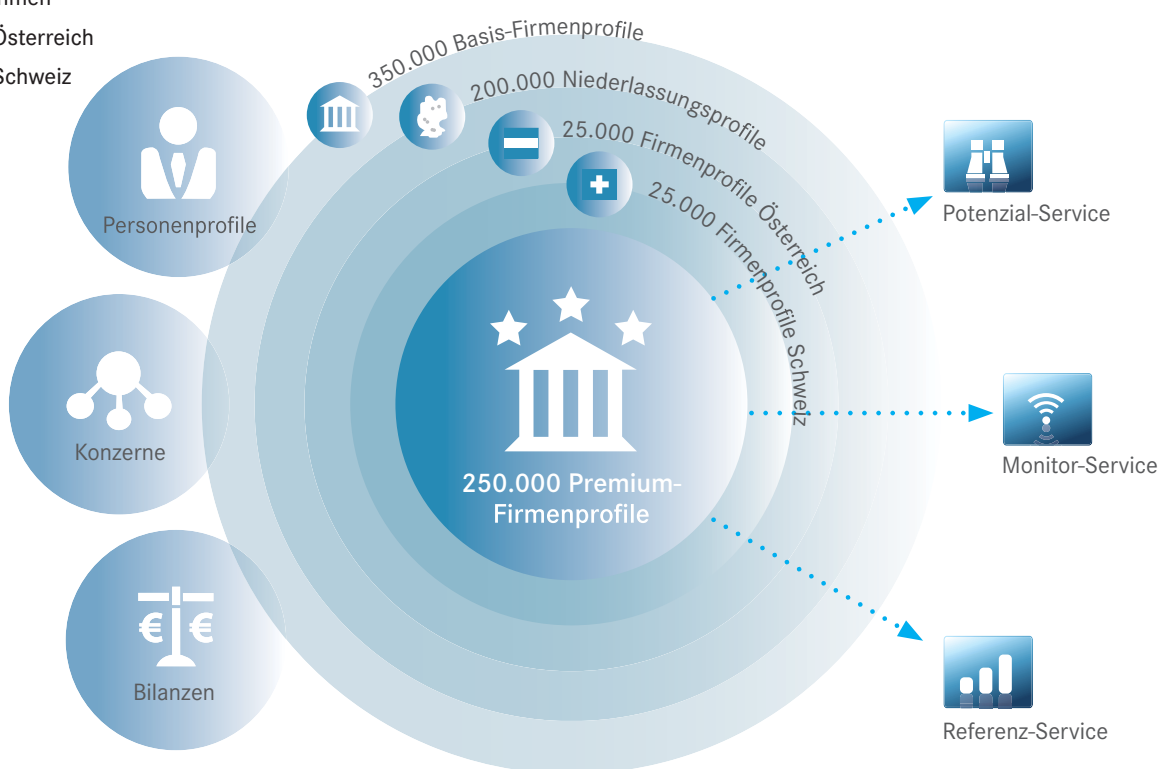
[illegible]
Österreich
Schweiz

Personenprofile

Konzerne

Bilanzen

350.000 Basis-Firmenprofile

200.000 Niederlassungsprofile

25.000 Firmenprofile Österreich

25.000 Firmenprofile Schweiz

250.000 Premium-Firmenprofile

Potenzial-Service

Monitor-Service

Referenz-Service